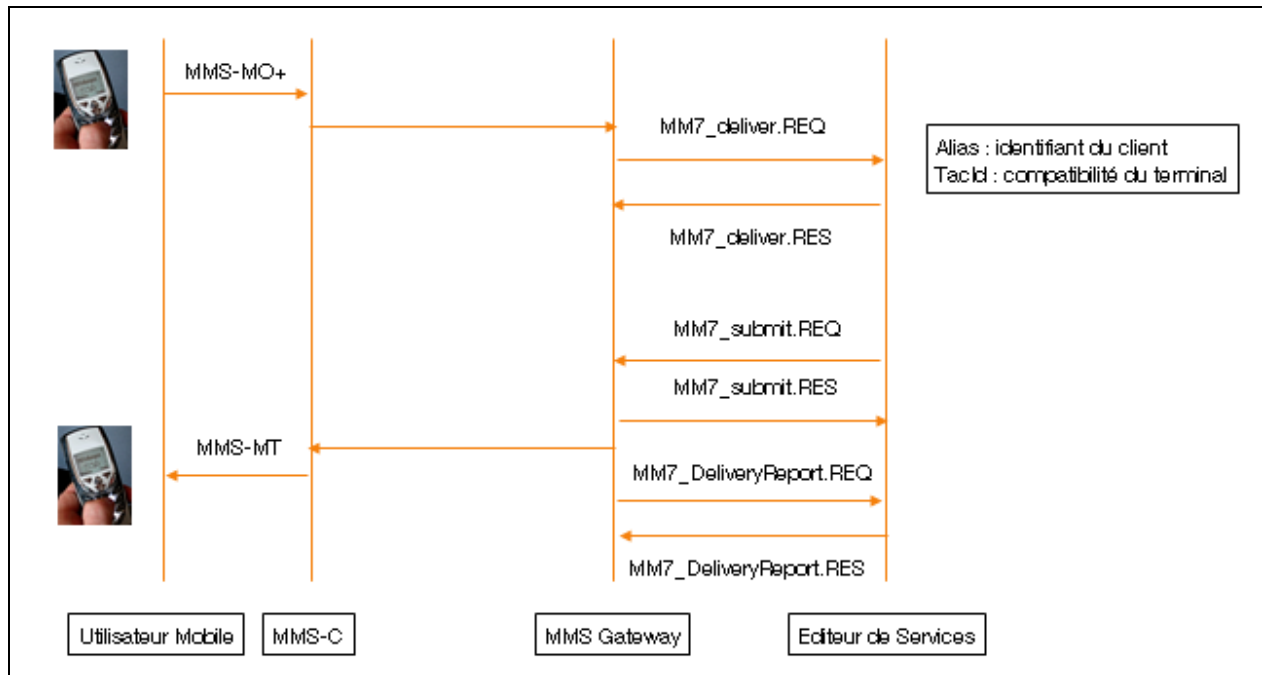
MMS-MO+

MM7_deliver.REQ

Alias : identifiant du client
TacId : compatibilité du terminal

MM7_deliver.RES

MM7_submit.REQ

MM7_submit.RES

MMS-MT

MM7_DeliveryReport.REQ

MM7_DeliveryReport.RES

Utilisateur Mobile

MMS-C

MMS Gateway

Editeur de Services